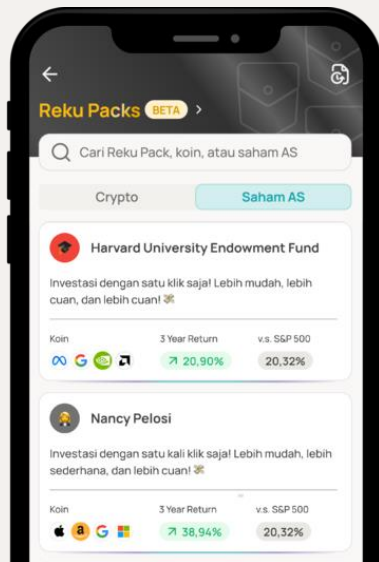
Reku Packs BETA >

Cari Reku Pack, koin, atau saham AS

Crypto

Saham AS

Harvard University Endowment Fund

Investasi dengan satu klik saja! Lebih mudah, lebih cuan, dan lebih cuan! 💸

Koin

3 Year Return

↗ 20,90%

v.s. S&P 500

20,32%

Nancy Pelosi

Investasi dengan satu kali klik saja! Lebih mudah, lebih sederhana, dan lebih cuan! 💸

Koin

3 Year Return

↗ 38,94%

v.s. S&P 500

20,32%